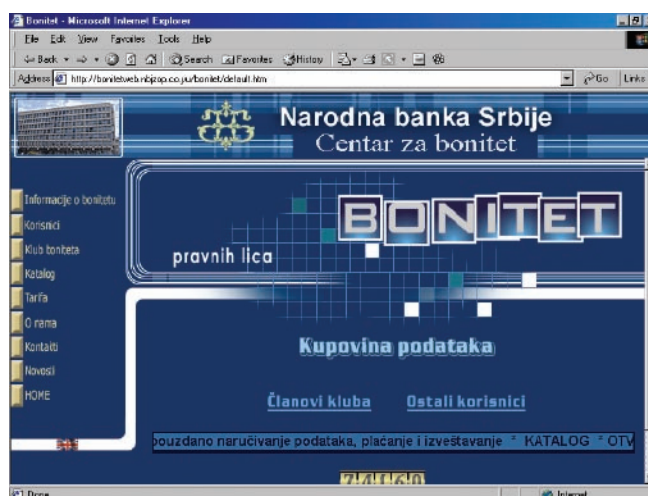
Bonitet - Microsoft Internet Explorer

File Edit View Favorites Tools Help

Back Search Favorites History

Address http://bonitetweb.nbjzop.co.yu/bonitet/default.htm

Go Links

Narodna banka Srbije
Centar za bonitet

Informacije o bonitetu
Korisnici
Klub boniteta
Katalog
Tarifa
O nama
Kontakti
Novosti
HOME

BONITET
pravnih lica

Kupovina podataka

Članovi kluba
Ostali korisnici

pouzdano naručivanje podataka, plaćanje i izveštavanje * KATALOG * OTV

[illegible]

Done
Internet